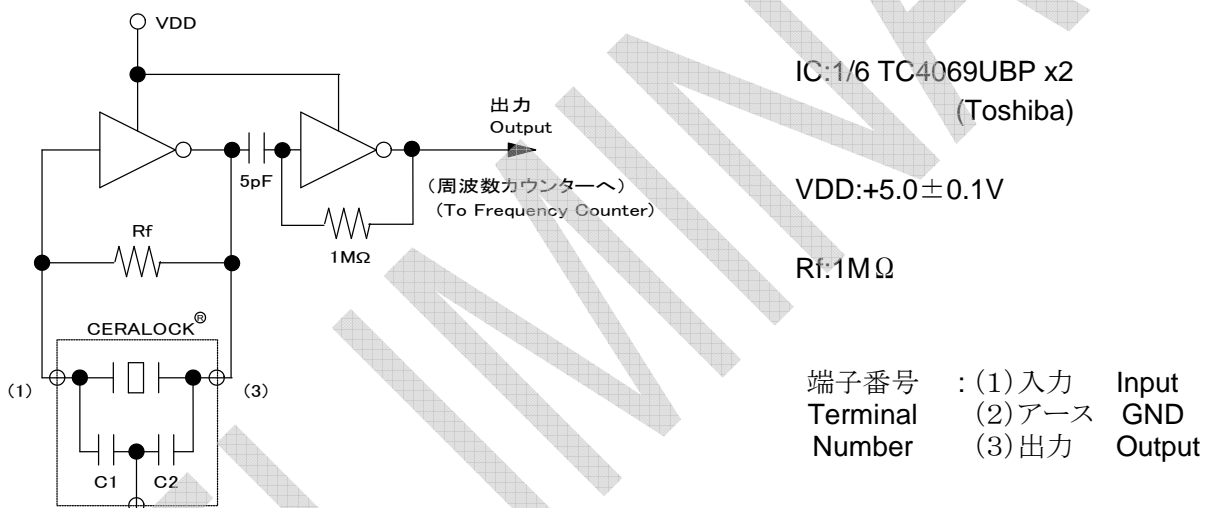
VDD

出力
Output

5pF

(周波数カウンターへ)
(To Frequency Counter)

1MΩ

Rf

CERALOCK®

(1)

(3)

C1

C2

IC:1/6 TC4069UBP x2
(Toshiba)

VDD:+5.0±0.1V

Rf:1MΩ

| 端子番号 | :(1)入力 | Input |
|---|---|---|
| Terminal | (2)アース | GND |
| Number | (3)出力 | Output |